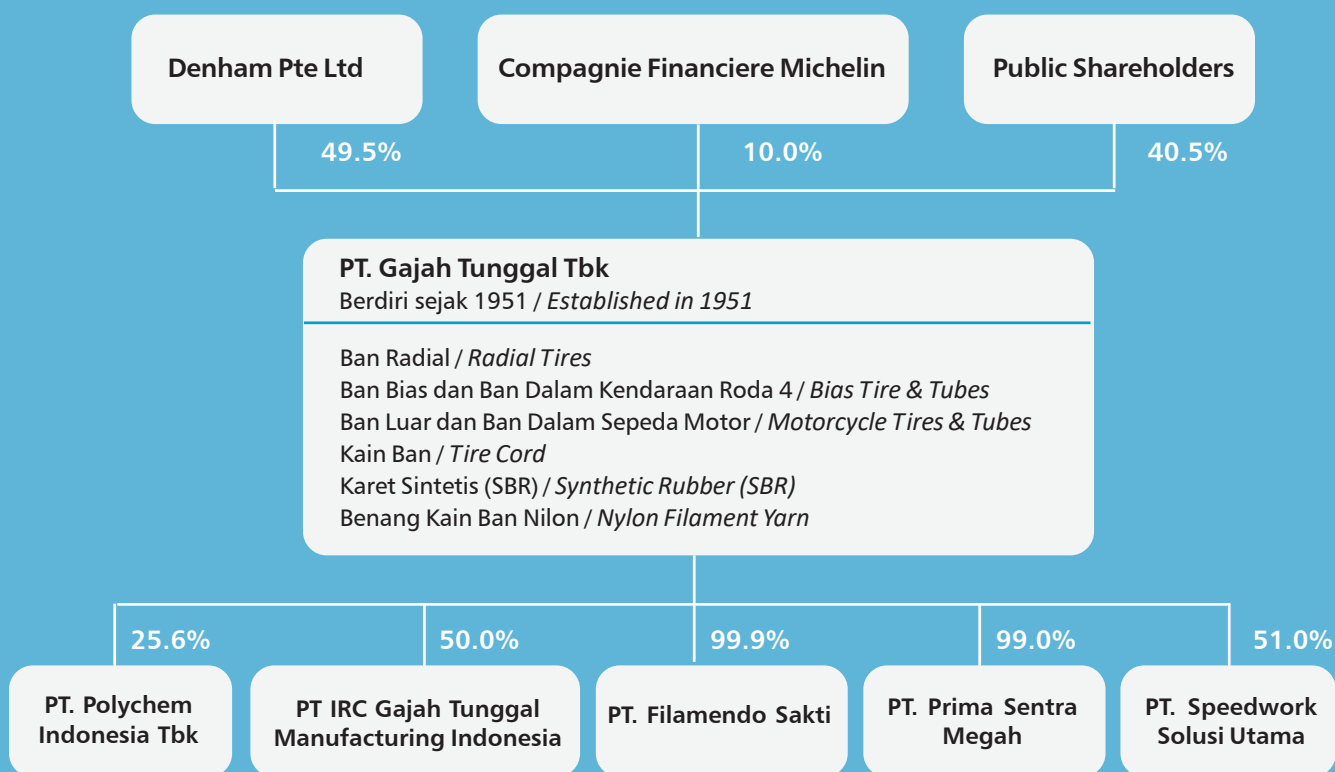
Denham Pte Ltd

Compagnie Financiere Michelin

Public Shareholders

49.5%

10.0%

40.5%

PT. Gajah Tunggal Tbk
Berdiri sejak 1951 / Established in 1951

Ban Radial / Radial Tires
Ban Bias dan Ban Dalam Kendaraan Roda 4 / Bias Tire & Tubes
Ban Luar dan Ban Dalam Sepeda Motor / Motorcycle Tires & Tubes
Kain Ban / Tire Cord
Karet Sintetis (SBR) / Synthetic Rubber (SBR)
Benang Kain Ban Nilon / Nylon Filament Yarn

25.6%

50.0%

99.9%

99.0%

51.0%

PT. Polychem Indonesia Tbk

PT IRC Gajah Tunggal Manufacturing Indonesia

PT. Filamendo Sakti

PT. Prima Sentra Megah

PT. Speedwork Solusi Utama